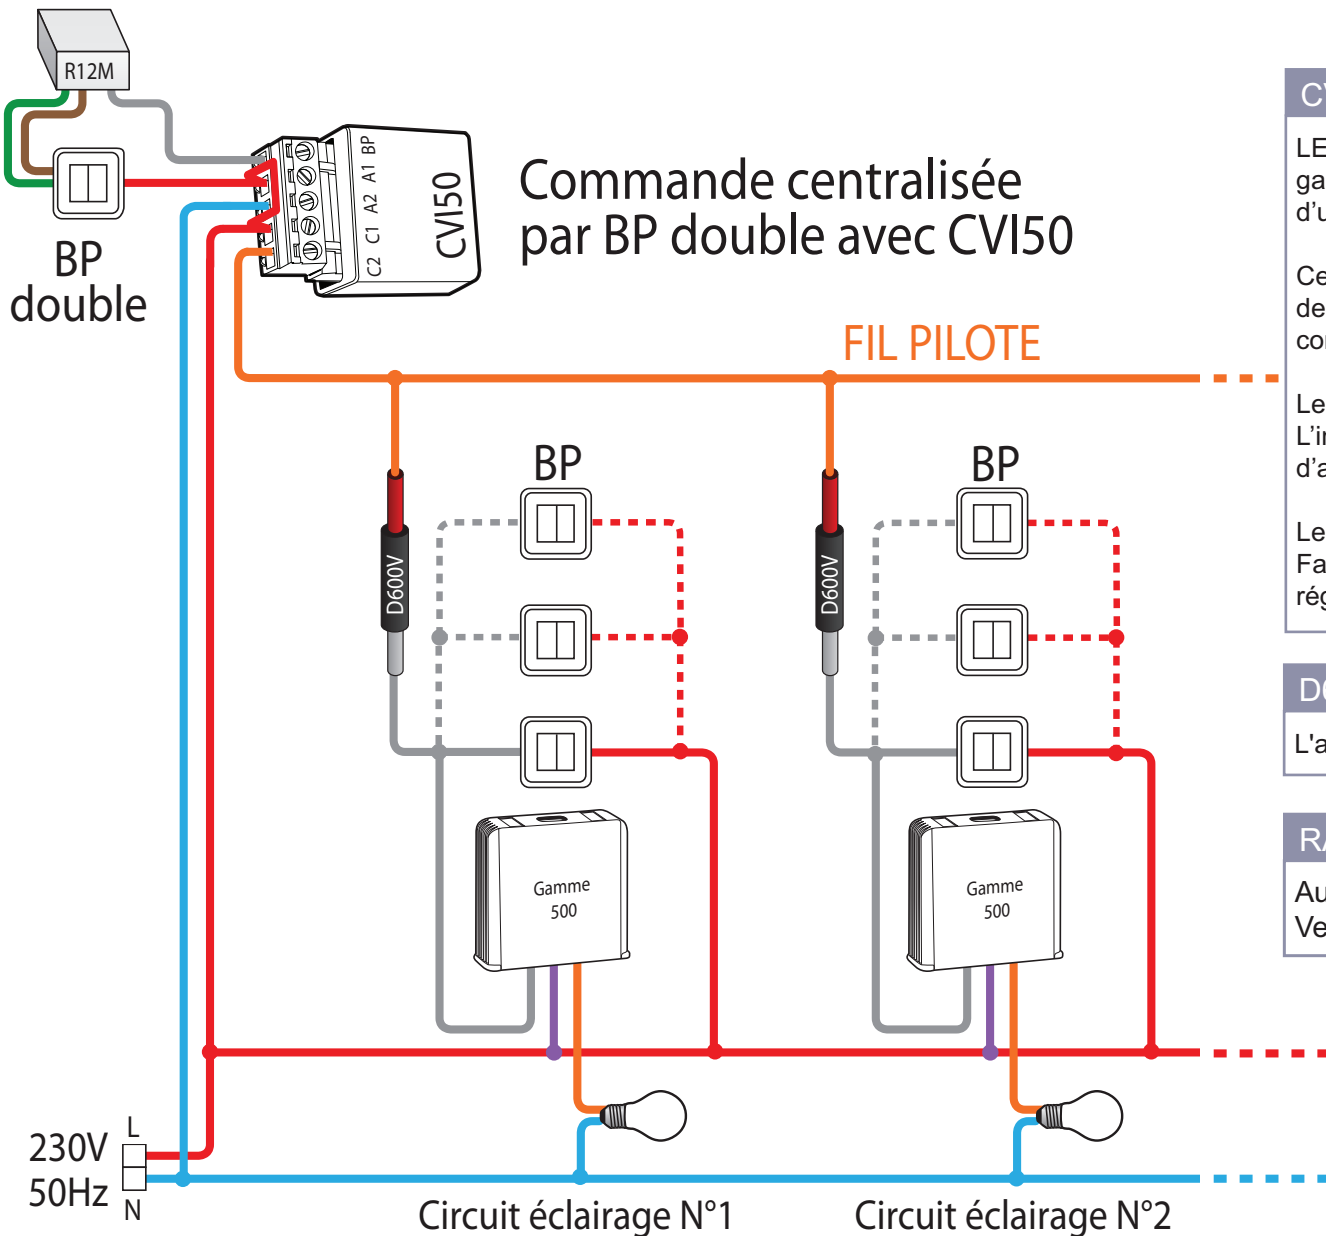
R12M

BP double

C2 C1 A2 A1 BP

CVI50

Commande centralisée par BP double avec CVI50

FIL PILOTE

BP

BP

D600V

D600V

Gamme 500

Gamme 500

230V 50Hz

L

N

Circuit éclairage N°1

Circuit éclairage N°2

CV

LE
ga
d'u

Ce
de
co

Le
L'i
d'a

Le
Fa
rég

DO
L'a

RA
Au
Ve